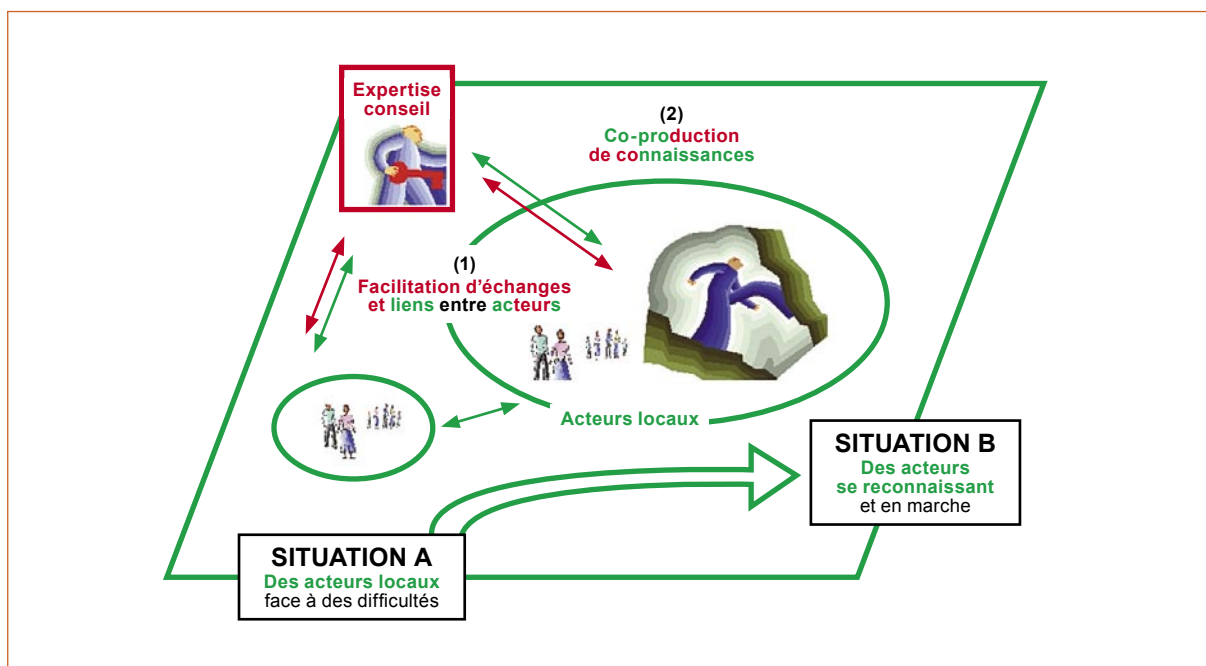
Expertise conseil

(2)
Co-production
de connaissances

(1)
Facilitation d'échanges
et liens entre acteurs

Acteurs locaux

SITUATION B
Des acteurs
se reconnaissant
et en marche

SITUATION A
Des acteurs locaux
face à des difficultés